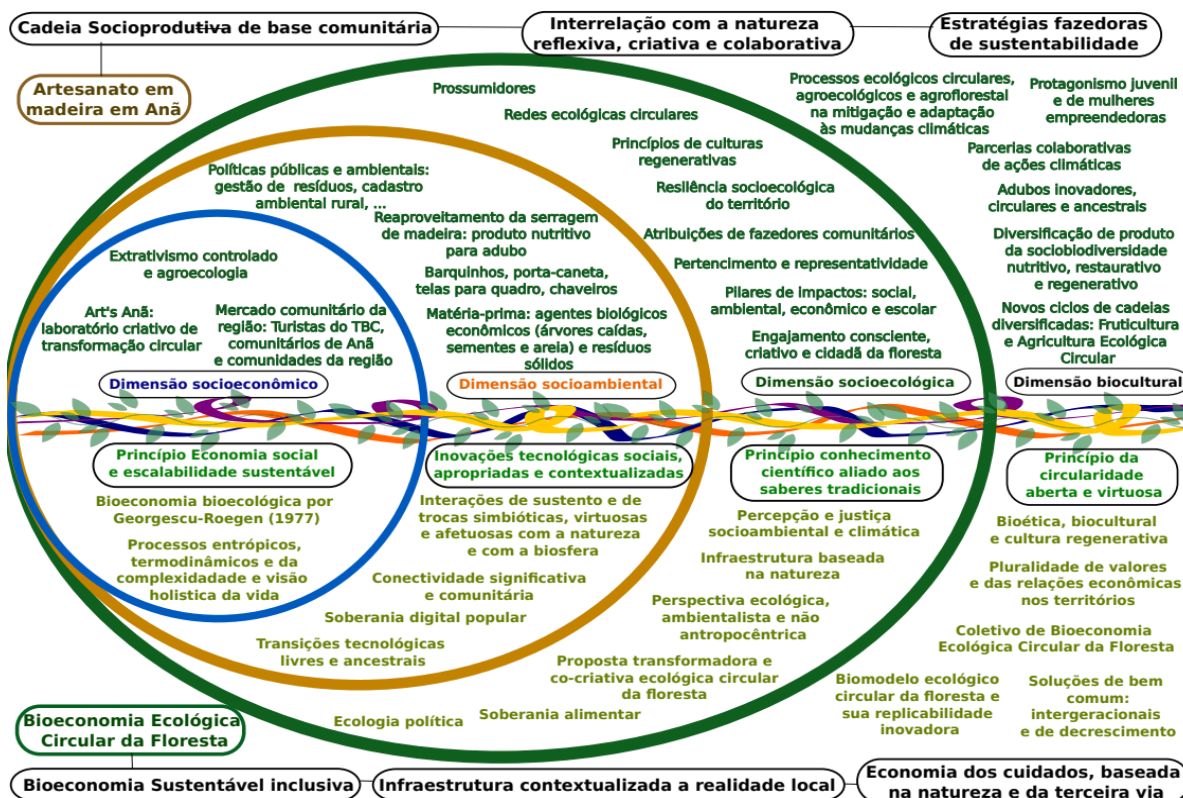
Cadeia Socioprodutiva de base comunitária

Interrelação com a natureza reflexiva, criativa e colaborativa

Estratégias fazedoras de sustentabilidade

Artesanato em madeira em Anã

Prossumidores

Redes ecológicas circulares

Processos ecológicos circulares, agroecológicos e agroflorestal na mitigação e adaptação às mudanças climáticas

Protagonismo juvenil e de mulheres empreendedoras

Princípios de culturas regenerativas

Parcerias colaborativas de ações climáticas

Políticas públicas e ambientais: gestão de resíduos, cadastro ambiental rural, ...

Resiliência socioecológica do território

Adubos inovadores, circulares e ancestrais

Reaproveitamento da serragem de madeira: produto nutritivo para adubo

Atribuições de fazedores comunitários

Diversificação de produto da sociobiodiversidade nutritivo, restaurativo e regenerativo

Extrativismo controlado e agroecologia

Barquinhos, porta-caneta, telas para quadro, chaveiros

Pertencimento e representatividade

Pilares de impactos: social, ambiental, econômico e escolar

Novos ciclos de cadeias diversificadas: Fruticultura e Agricultura Ecológica Circular

Art's Anã: laboratório criativo de transformação circular

Mercado comunitário da região: Turistas do TBC, comunitários de Anã e comunidades da região

Matéria-prima: agentes biológicos econômicos (árvores caídas, sementes e areia) e resíduos sólidos

Engajamento consciente, criativo e cidadã da floresta

Dimensão socioeconômico

Dimensão socioambiental

Dimensão socioecológica

Dimensão biocultural

Princípio Economia social e escalabilidade sustentável

Inovações tecnológicas sociais, apropriadas e contextualizadas

Princípio conhecimento científico aliado aos saberes tradicionais

Princípio da circularidade aberta e virtuosa

Bioeconomia biecológica por Georgescu-Roegen (1977)

Interações de sustento e de trocas simbióticas, virtuosas e afetuosas com a natureza e com a biosfera

Percepção e justiça socioambiental e climática

Bioética, biocultural e cultura regenerativa

Processos entrópicos, termodinâmicos e da complexidade e visão holística da vida

Infraestrutura baseada na natureza

Pluralidade de valores e das relações econômicas nos territórios

Conectividade significativa e comunitária

Soberania digital popular

Perspectiva ecológica, ambientalista e não antropocêntrica

Coletivo de Bioeconomia Ecológica Circular da Floresta

Transições tecnológicas livres e ancestrais

Proposta transformadora e co-criativa ecológica circular da floresta

Biomodelo ecológico circular da floresta e sua replicabilidade inovadora

Soluções de bem comum: intergeracionais e de decrescimento

Bioeconomia Ecológica Circular da Floresta

Ecologia política

Soberania alimentar

Bioeconomia Sustentável inclusiva

Infraestrutura contextualizada a realidade local

Economia dos cuidados, baseada na natureza e da terceira via